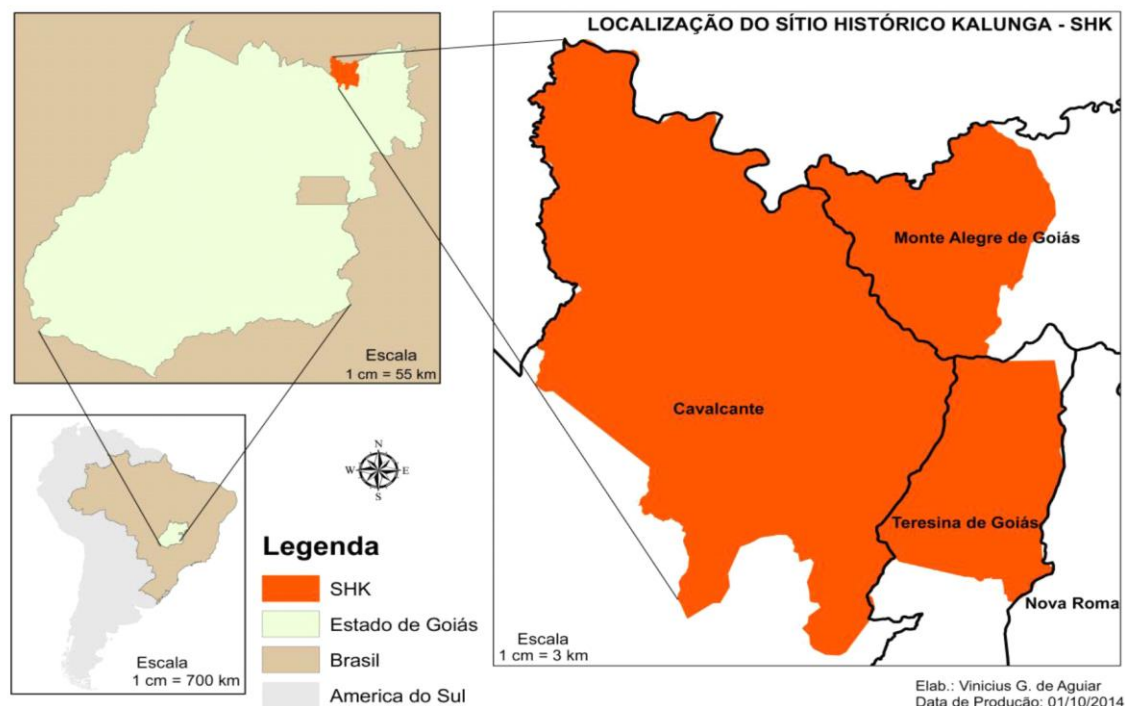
LOCALIZAÇÃO DO SÍTIO HISTÓRICO KALUNGA - SHK

Monte Alegre de Goiás

Cavalcante

Teresina de Goiás

Nova Roma

Escala
1 cm = 3 km

Escala
1 cm = 55 km

N
W E
S

Escala
1 cm = 700 km

Legenda
SHK
Estado de Goiás
Brasil
America do Sul

Elab.: Vinicius G. de Aguiar
Data de Produção: 01/10/2014